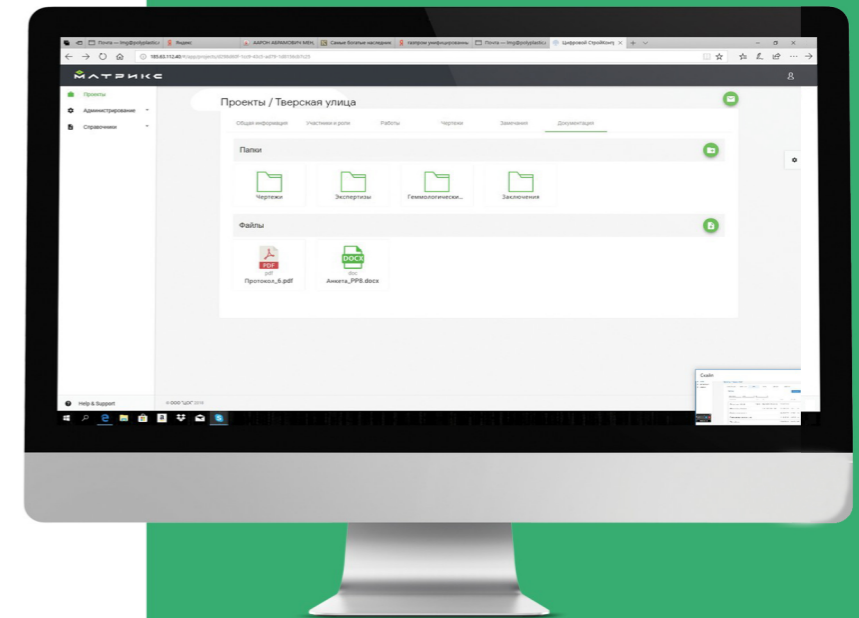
Почта — fmg@ollgplastic.ru
Яндекс
ААРОН АБРАМОВИЧ МЕН
Самые богатые наследник
Прогром унифицированны
Почта — fmg@ollgplastic.ru
Цифровой СтройКонт

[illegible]

МАТРИКС

Проекты
Администрирование
Справочники

Проекты / Тверская улица

Общая информация
Участники и роли
Работы
Чертежи
Замечания
Документация

Папки

Чертежи
Экспертизы
Геммологически...
Заключения

Файлы

PDF
pdf
Протокол_6.pdf

DOCX
doc
Анкета_PP8.docx

Help & Support
© ООО "ЦОК" 2018

Сайт